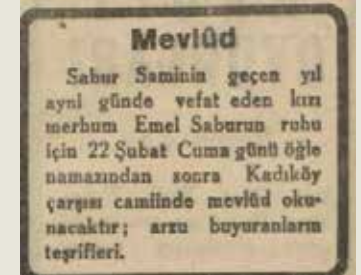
Mevlûd

Sabur Saminin geçen yıl aynı günde vefat eden kızı merhum Emel Saburun ruhu için 22 Şubat Cuma günü öğle namazından sonra Kadıköy çarşısı camiinde mevlûd okunacaktır; arzu buyuranların teşrifleri.